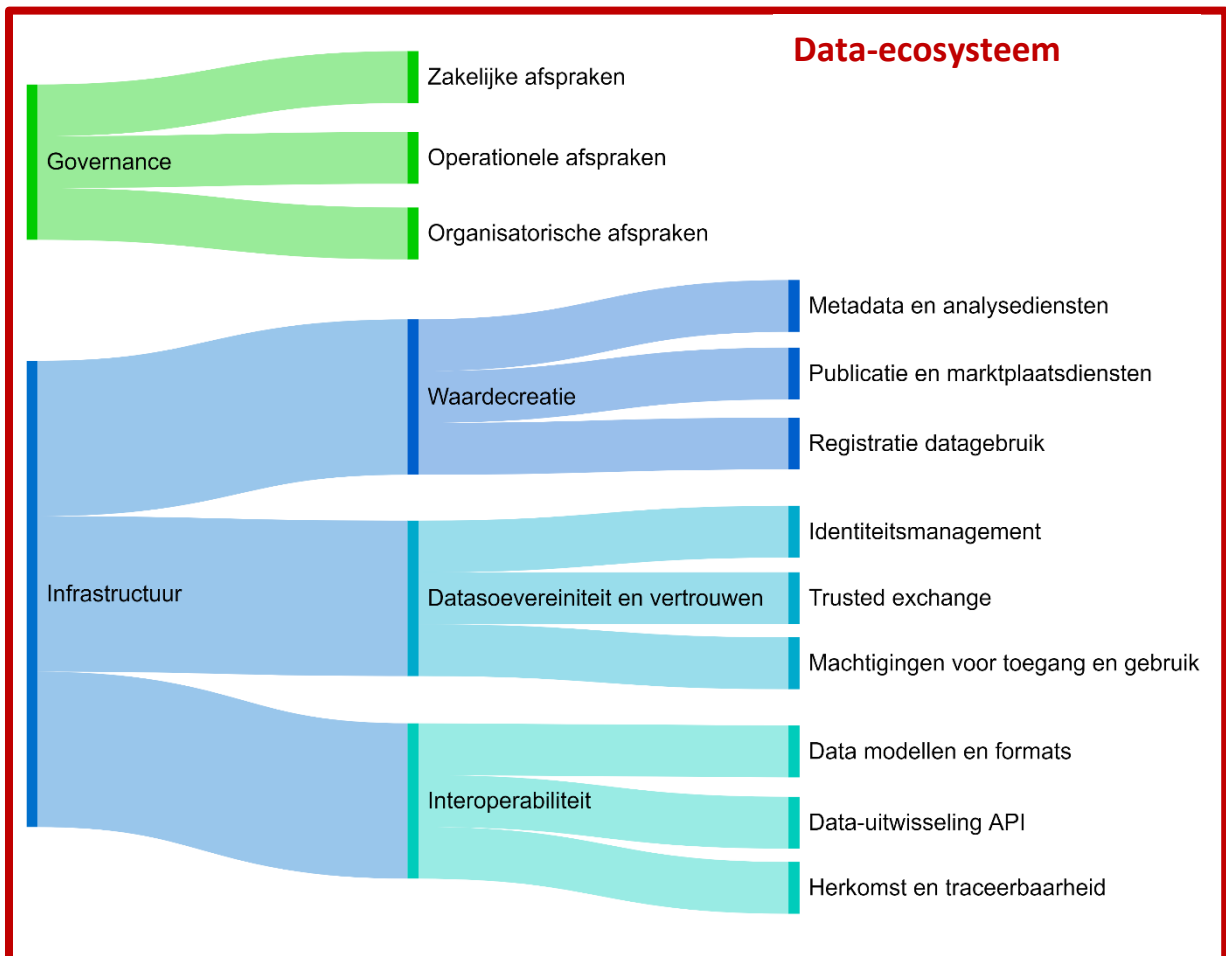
Data-ecosysteem

Governance

Zakelijke afspraken

Operationele afspraken

Organisatorische afspraken

Infrastructuur

Waardecreatie

Metadata en analysediensten

Publicatie en marktplaatsdiensten

Registratie datagebruik

Datasoevereiniteit en vertrouwen

Identiteitsmanagement

Trusted exchange

Machtigingen voor toegang en gebruik

Interoperabiliteit

Data modellen en formats

Data-uitwisseling API

Herkomst en traceerbaarheid